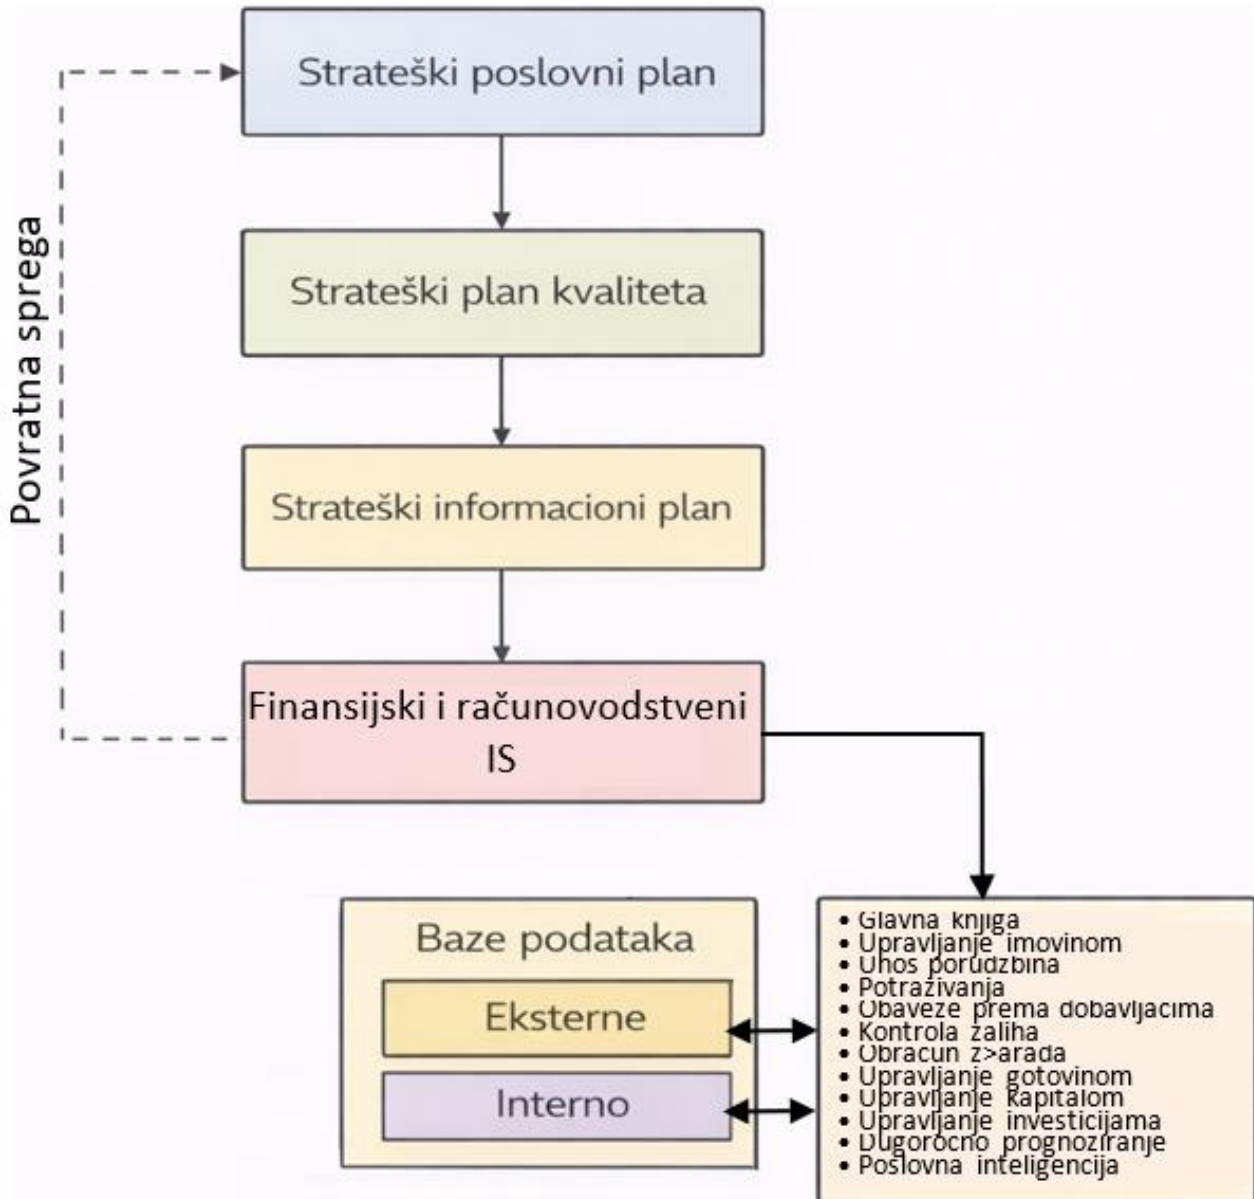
Strateški poslovni plan

Povratna sprega

Strateški plan kvaliteta

Strateški informacioni plan

Finansijski i računovodstveni IS

Baze podataka

Eksterne

Interno

• Glavna knjiga
• Upravljanje imovinom
• Unos porudzbina
• Potraživanja
• Obaveze prema dobavljacima
• Kontrola zaliha
• Obracun z>arada
• Upravljanje gotovinom
• Upravljanje kapitalom
• Upravljanje investicijama
• Dugorocno prognoziranje
• Poslovna inteligencija